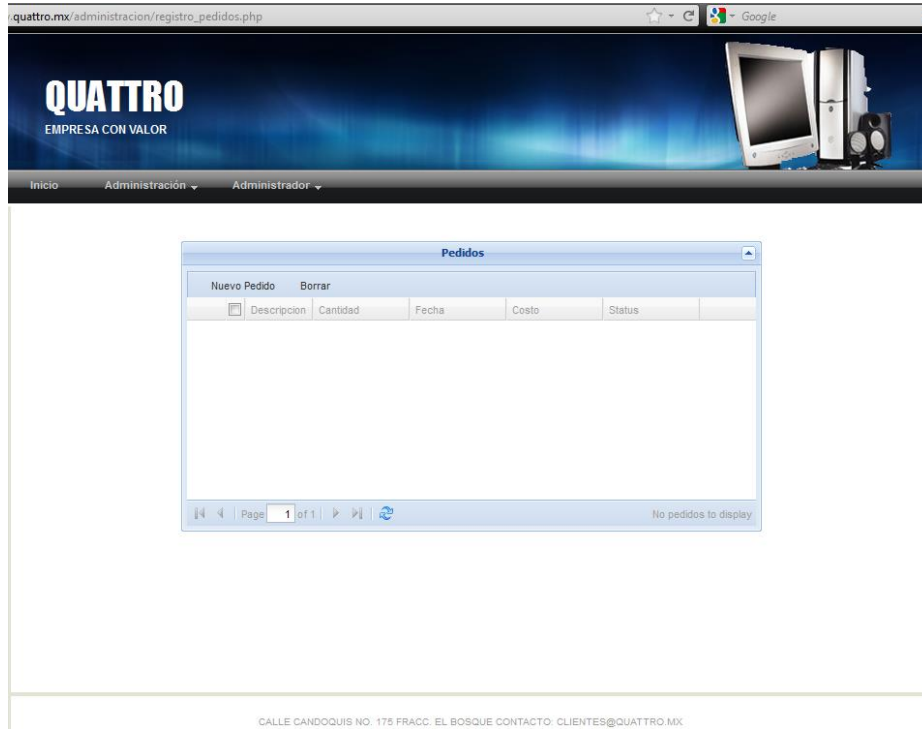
.quattro.mx/administracion/registro_pedidos.php

Google

QUATTRO
EMPRESA CON VALOR

Inicio Administración Administrador

Pedidos

Nuevo Pedido Borrar

| | Descripcion | Cantidad | Fecha | Costo | Status |
|---|---|---|---|---|---|

Page 1 of 1

No pedidos to display

CALLE CANDOQUIS NO. 175 FRACC. EL BOSQUE CONTACTO: CLIENTES@QUATTRO.MX